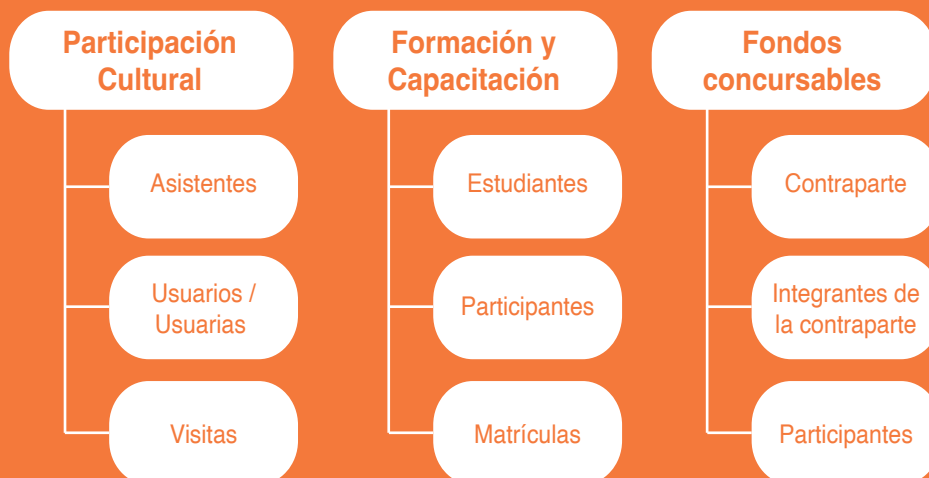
Participación Cultural

Asistentes

Usuarios / Usuarias

Visitas

Formación y Capacitación

Estudiantes

Participantes

Matrículas

Fondos concursables

Contraparte

Integrantes de la contraparte

Participantes